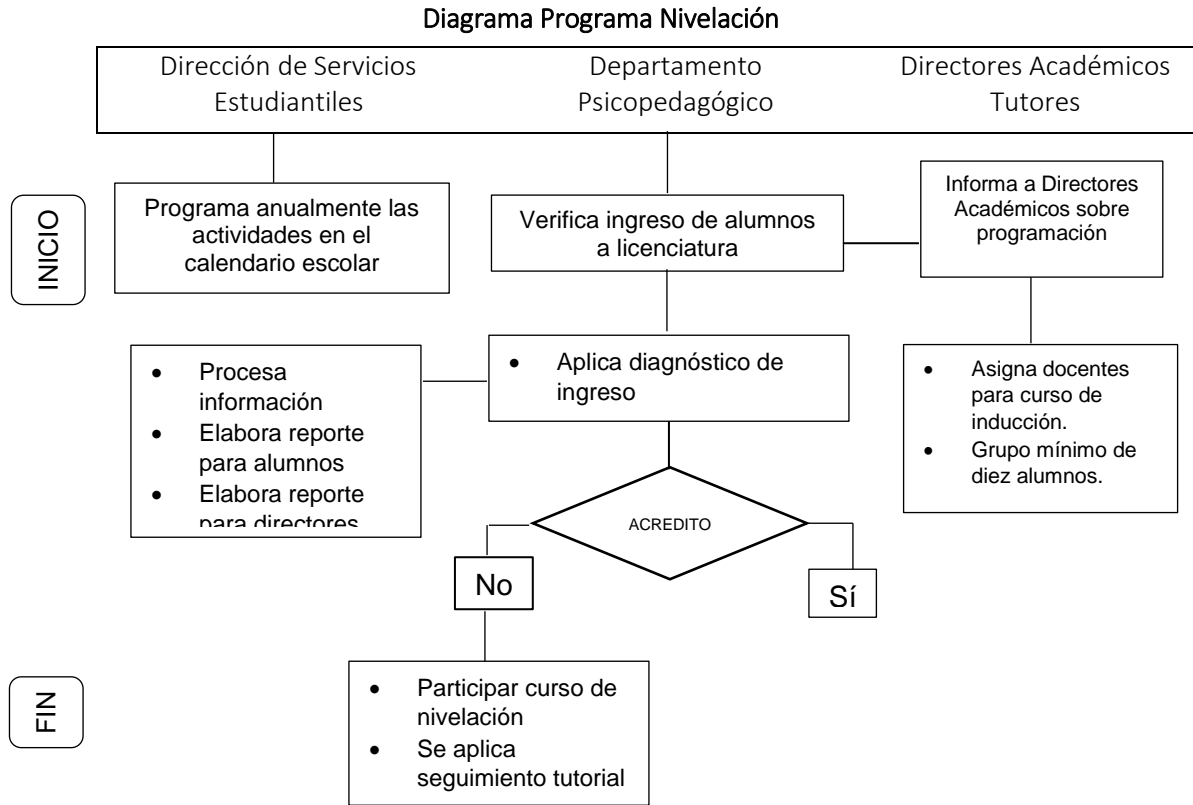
Diagrama Programa Nivelación

Dirección de Servicios Estudiantiles

Departamento Psicopedagógico

Directores Académicos Tutores

INICIO

Programa anualmente las actividades en el calendario escolar

Verifica ingreso de alumnos a licenciatura

Informa a Directores Académicos sobre programación

- Procesa información
- Elabora reporte para alumnos
- Elabora reporte para directores

- Aplica diagnóstico de ingreso

- Asigna docentes para curso de inducción.
- Grupo mínimo de diez alumnos.

ACREDITO

No

Sí

FIN

- Participar curso de nivelación
- Se aplica seguimiento tutorial